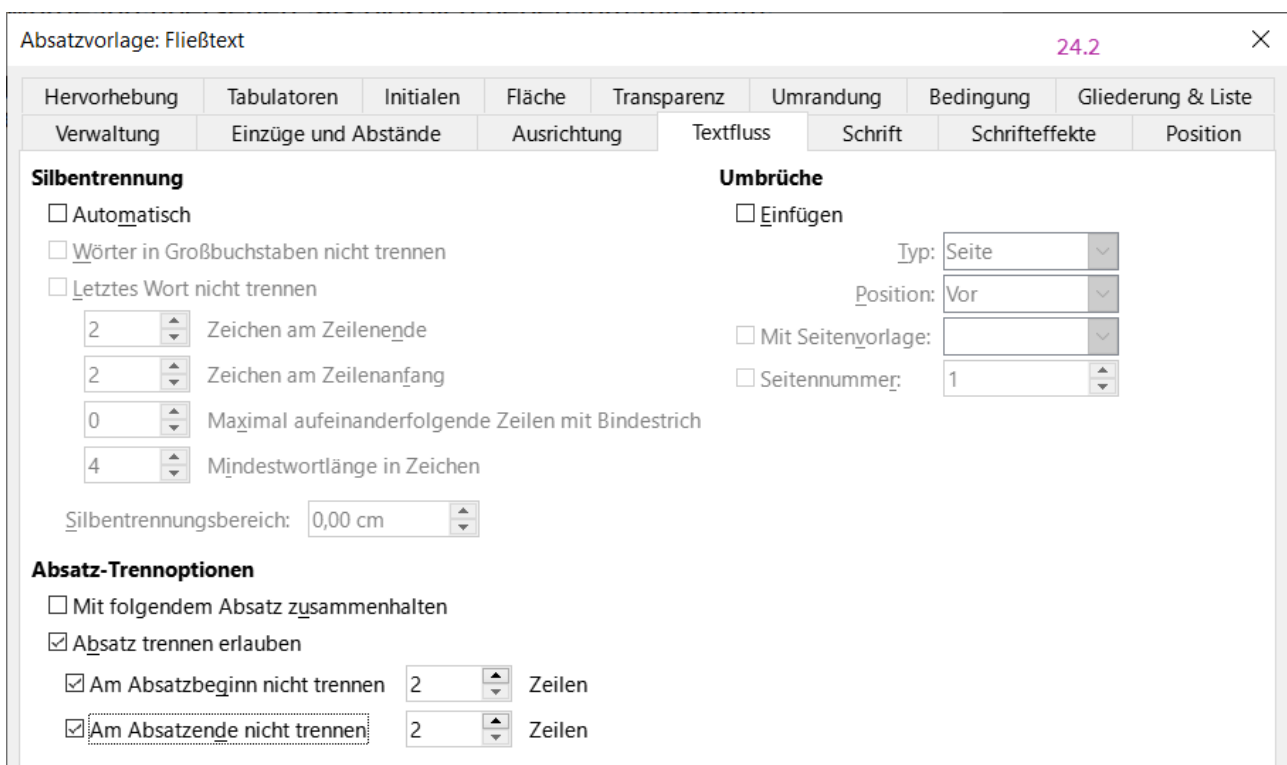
Absatzvorlage: Fließtext

24.2

×

| Hervorhebung | Tabulatoren | Initialen | Fläche | Transparenz | Umrandung | Bedingung | Gliederung & Liste |
|---|---|---|---|---|---|---|---|

| Verwaltung | Einzüge und Abstände | Ausrichtung | Textfluss | Schrift | Schrifteffekte | Position |
|---|---|---|---|---|---|---|

Silbentrennung

☐ Automatisch

☐ Wörter in Großbuchstaben nicht trennen

☐ Letztes Wort nicht trennen

2 Zeichen am Zeilenende

2 Zeichen am Zeilenanfang

0 Maximal aufeinanderfolgende Zeilen mit Bindestrich

4 Mindestwortlänge in Zeichen

Silbentrennungsbereich: 0,00 cm

Umbrüche

☐ Einfügen

Typ: Seite

Position: Vor

☐ Mit Seitenvorlage:

☐ Seitennummer: 1

Absatz-Trennoptionen

☐ Mit folgendem Absatz zusammenhalten

☑ Absatz trennen erlauben

☑ Am Absatzbeginn nicht trennen 2 Zeilen

☑ Am Absatzende nicht trennen 2 Zeilen